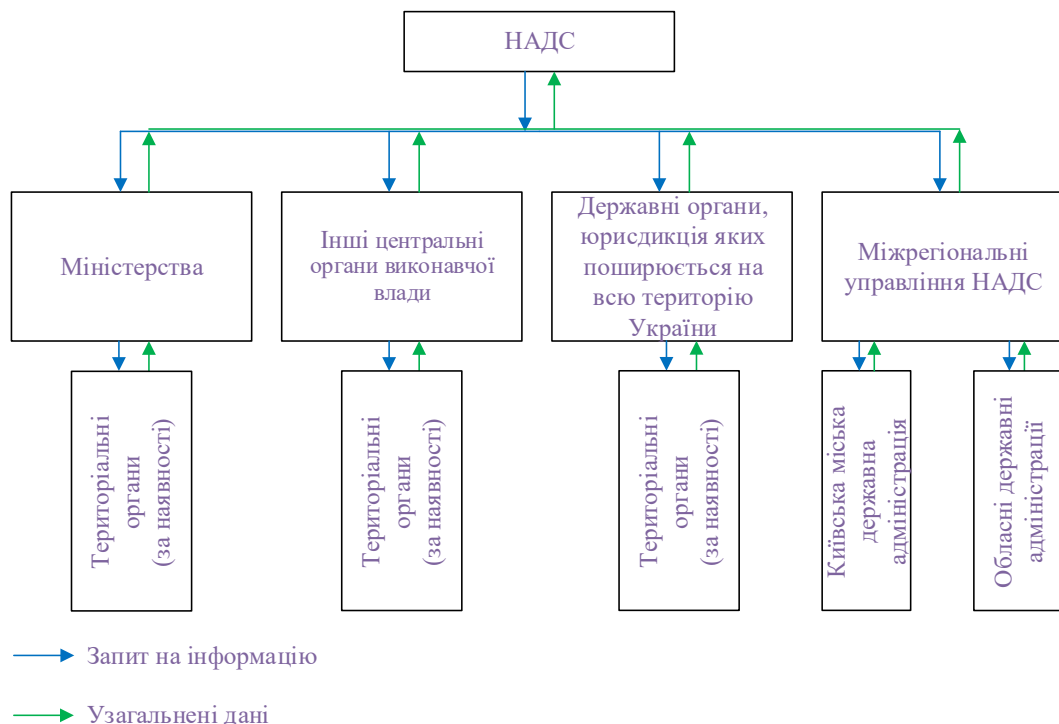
НАДС

Міністерства

Інші центральні органи виконавчої влади

Державні органи, юрисдикція яких поширюється на всю територію України

Міжрегіональні управління НАДС

Територіальні органи (за наявності)

Територіальні органи (за наявності)

Територіальні органи (за наявності)

Київська міська державна адміністрація

Обласні державні адміністрації

Запит на інформацію

Узагальнені дані